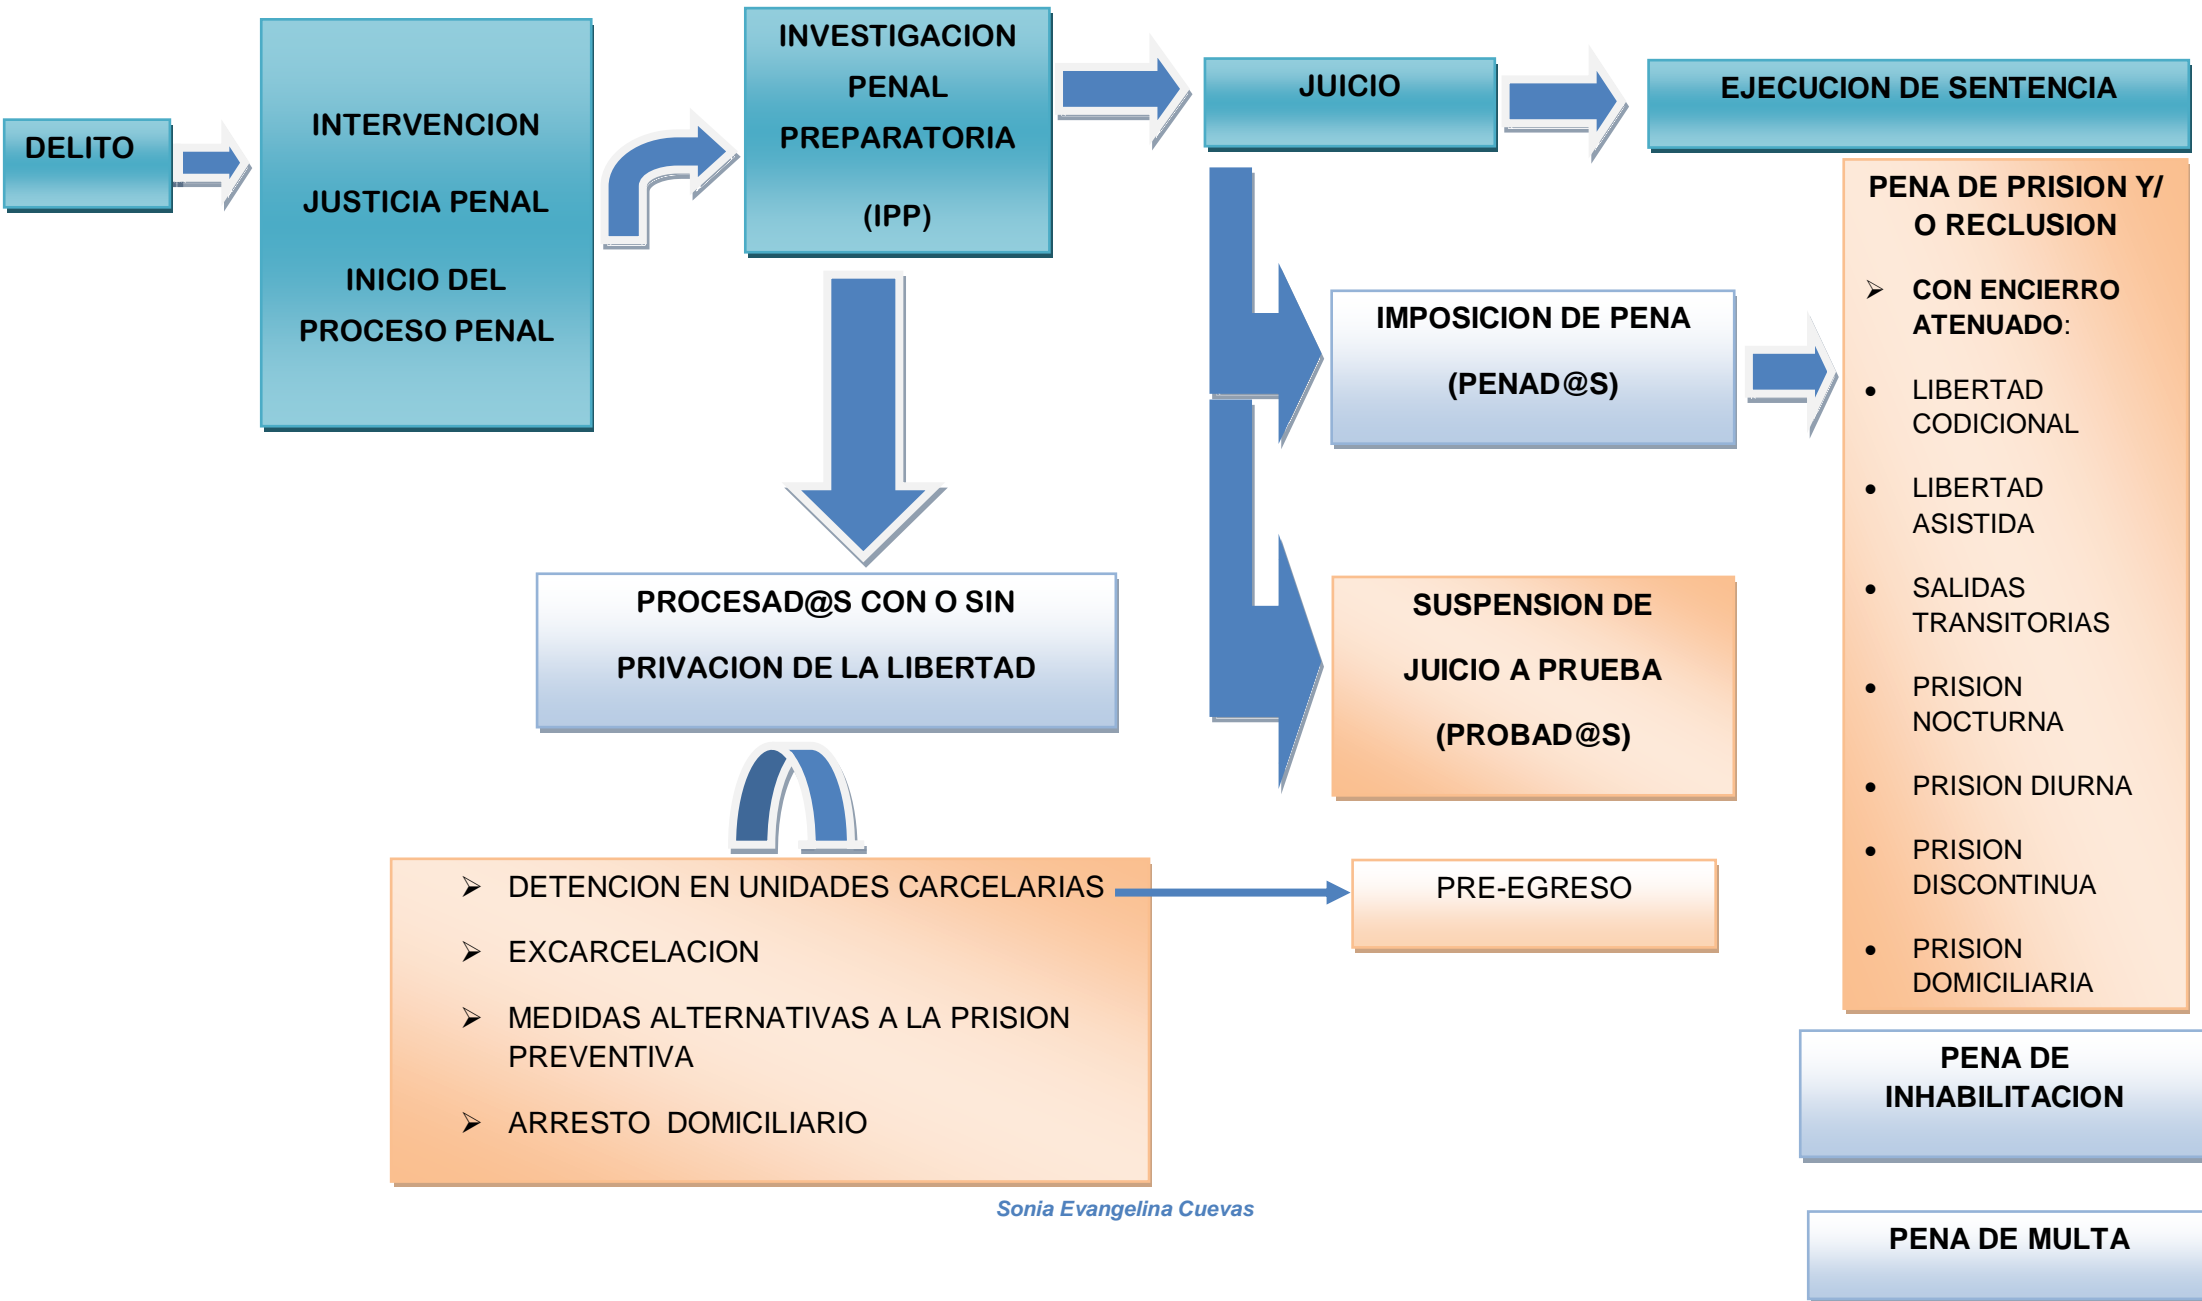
DELITO

INTERVENCION

JUSTICIA PENAL

INICIO DEL PROCESO PENAL

INVESTIGACION PENAL PREPARATORIA

(IPP)

JUICIO

EJECUCION DE SENTENCIA

PENA DE PRISION Y/ O RECLUSION

➢ CON ENCIERRO ATENUADO:

• LIBERTAD CODICIONAL

• LIBERTAD ASISTIDA

• SALIDAS TRANSITORIAS

• PRISION NOCTURNA

• PRISION DIURNA

• PRISION DISCONTINUA

• PRISION DOMICILIARIA

IMPOSICION DE PENA

(PENAD@S)

SUSPENSION DE

JUICIO A PRUEBA

(PROBAD@S)

PROCESAD@S CON O SIN

PRIVACION DE LA LIBERTAD

➢ DETENCION EN UNIDADES CARCELARIAS

➢ EXCARCELACION

➢ MEDIDAS ALTERNATIVAS A LA PRISION PREVENTIVA

➢ ARRESTO DOMICILIARIO

PRE-EGRESO

PENA DE INHABILITACION

PENA DE MULTA

Sonia Evangelina Cuevas